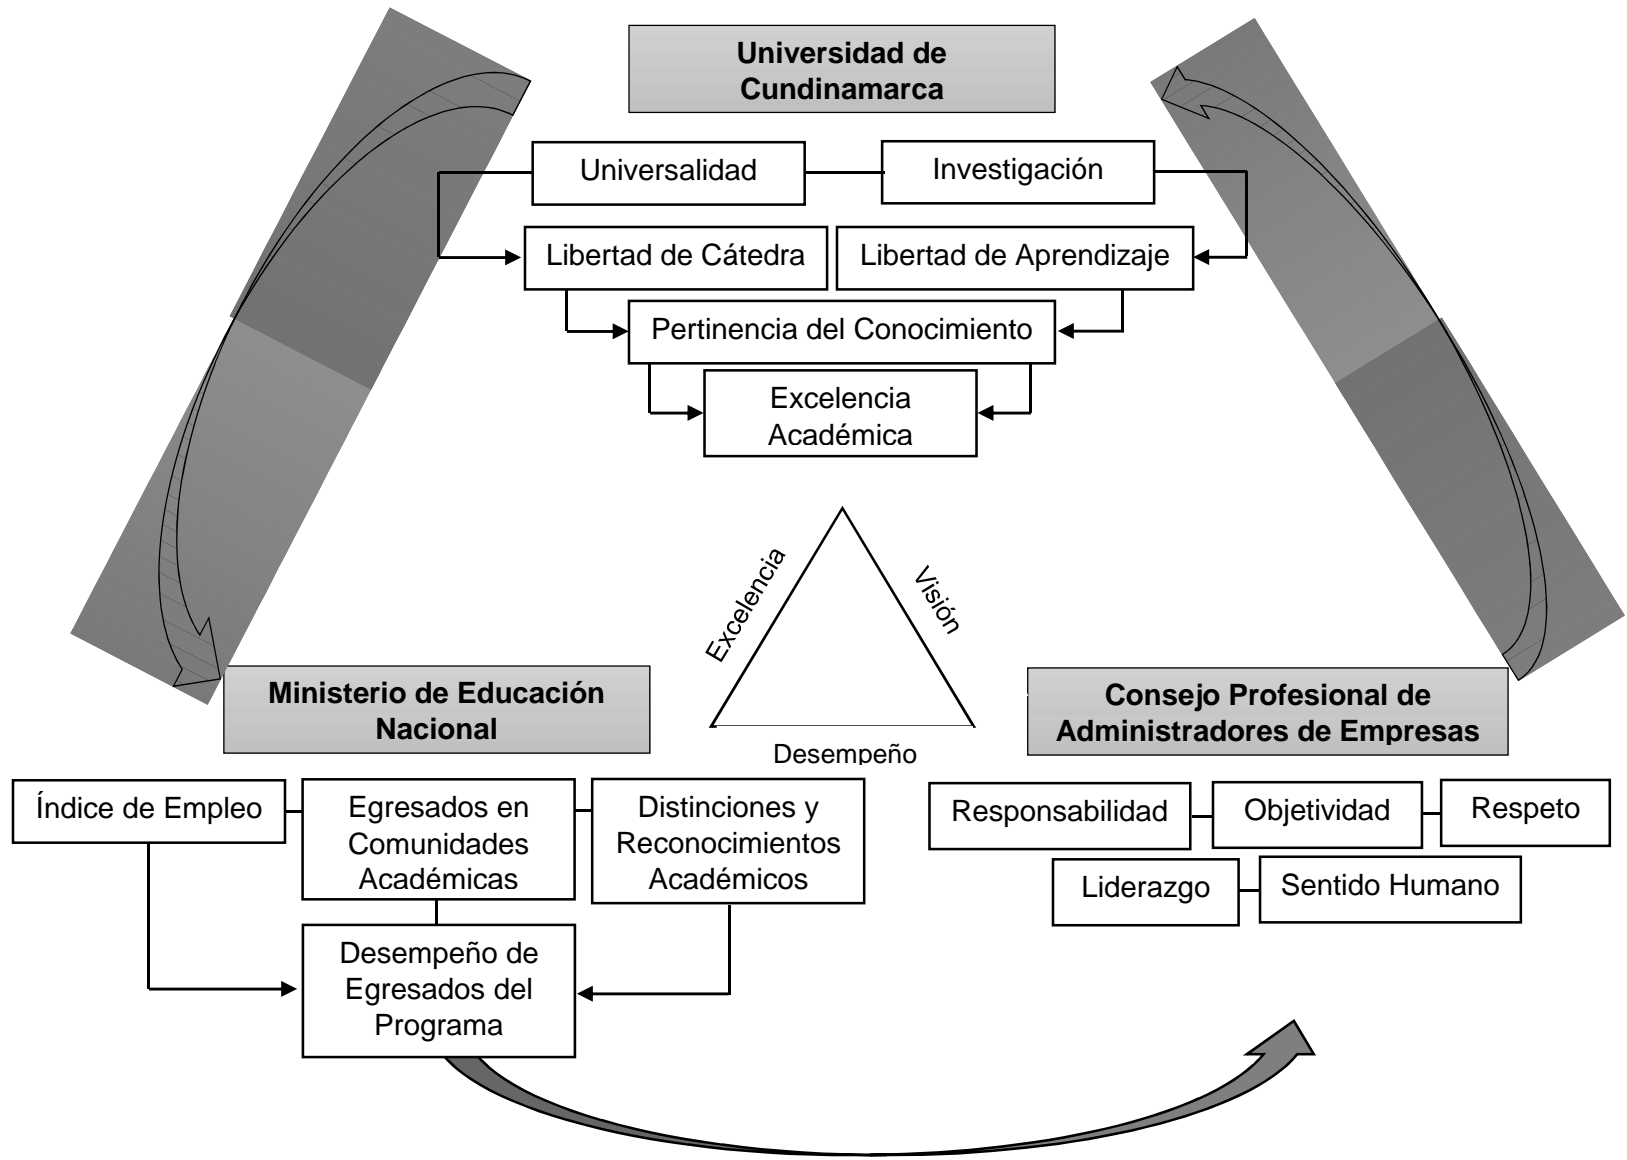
Universidad de Cundinamarca

Universalidad

Investigación

Libertad de Cátedra

Libertad de Aprendizaje

Pertinencia del Conocimiento

Excelencia Académica

Excelencia

Visión

Desempeño

Ministerio de Educación Nacional

Índice de Empleo

Egresados en Comunidades Académicas

Distinciones y Reconocimientos Académicos

Desempeño de Egresados del Programa

Consejo Profesional de Administradores de Empresas

Responsabilidad

Objetividad

Respeto

Liderazgo

Sentido Humano